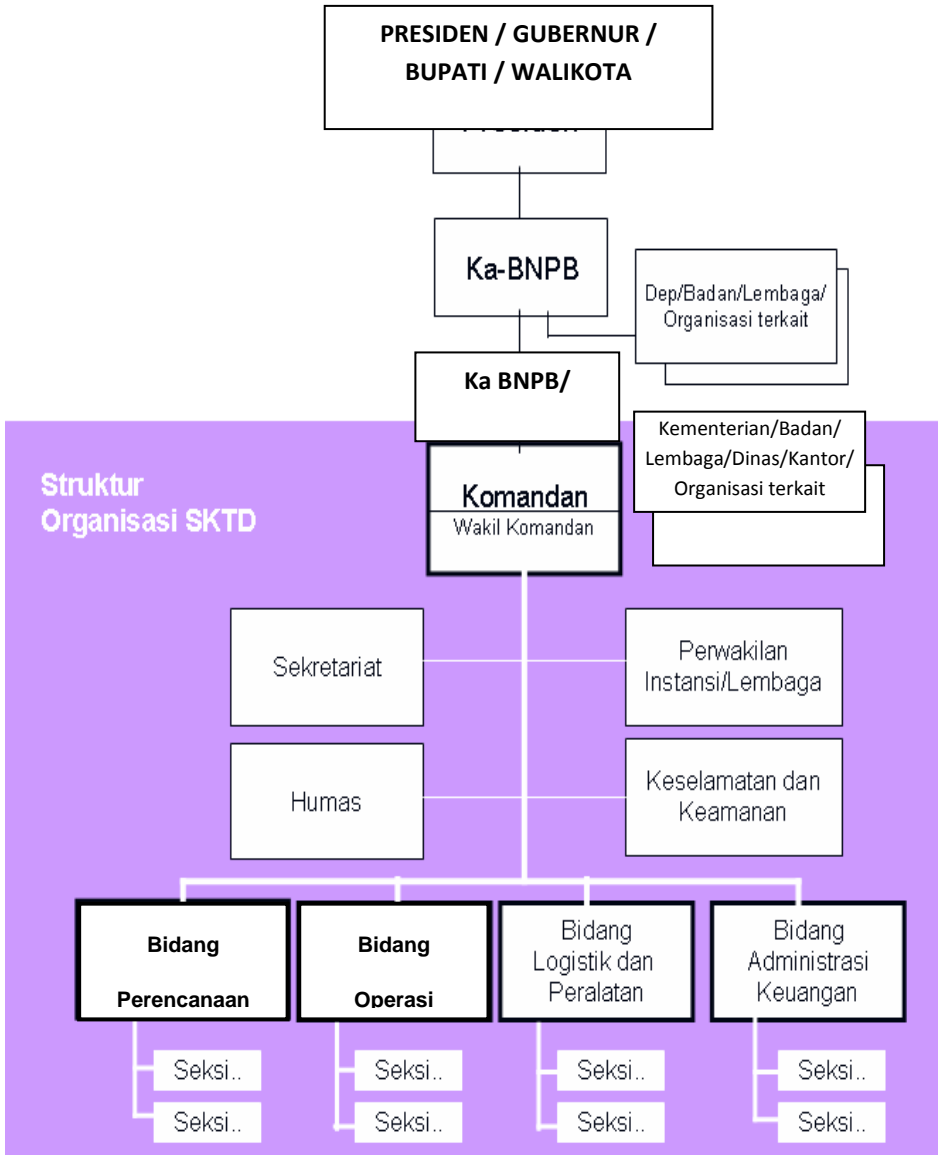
PRESIDEN / GUBERNUR / BUPATI / WALIKOTA

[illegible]

Ka-BNPB

Dep/Badan/Lembaga/ Organisasi terkait

Ka BNPB/

Struktur Organisasi SKTD

Kementerian/Badan/ Lembaga/Dinas/Kantor/ Organisasi terkait

Komandan
Wakil Komandan

Sekretariat

Perwakilan Instansi/Lembaga

Humas

Keselamatan dan Keamanan

Bidang Perencanaan

Bidang Operasi

Bidang Logistik dan Peralatan

Bidang Administrasi Keuangan

Seksi..

Seksi..

Seksi..

Seksi..

Seksi..

Seksi..

Seksi..

Seksi..